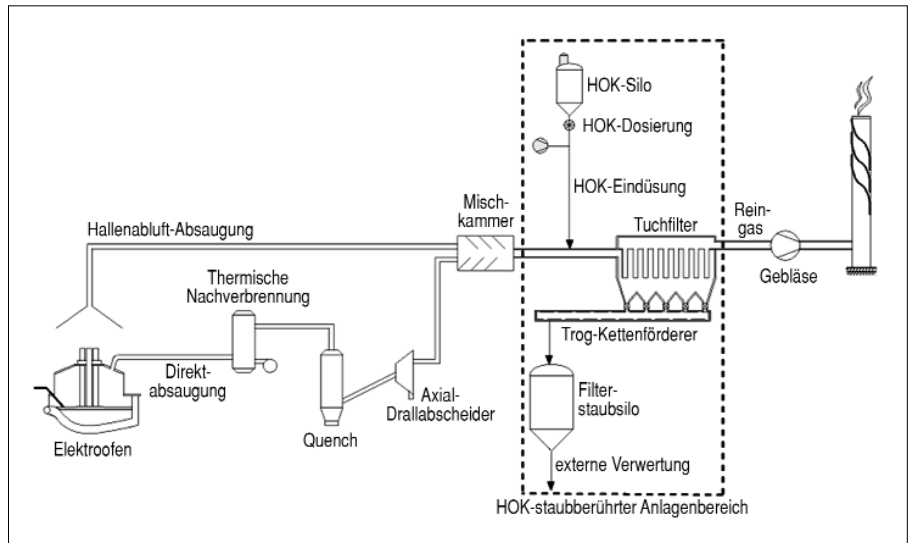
HOK-Silo
HOK-Dosierung
HOK-Eindüsung
Misch-kammer
Tuchfilter
Rein-gas
Hallenabluft-Absaugung
Gebläse
Thermische Nachverbrennung
Trog-Kettenförderer
Direkt-absaugung
Axial-Drallabscheider
Filter-staubsilo
Elektroofen
Quench
externe Verwertung
HOK-staubberührter Anlagenbereich